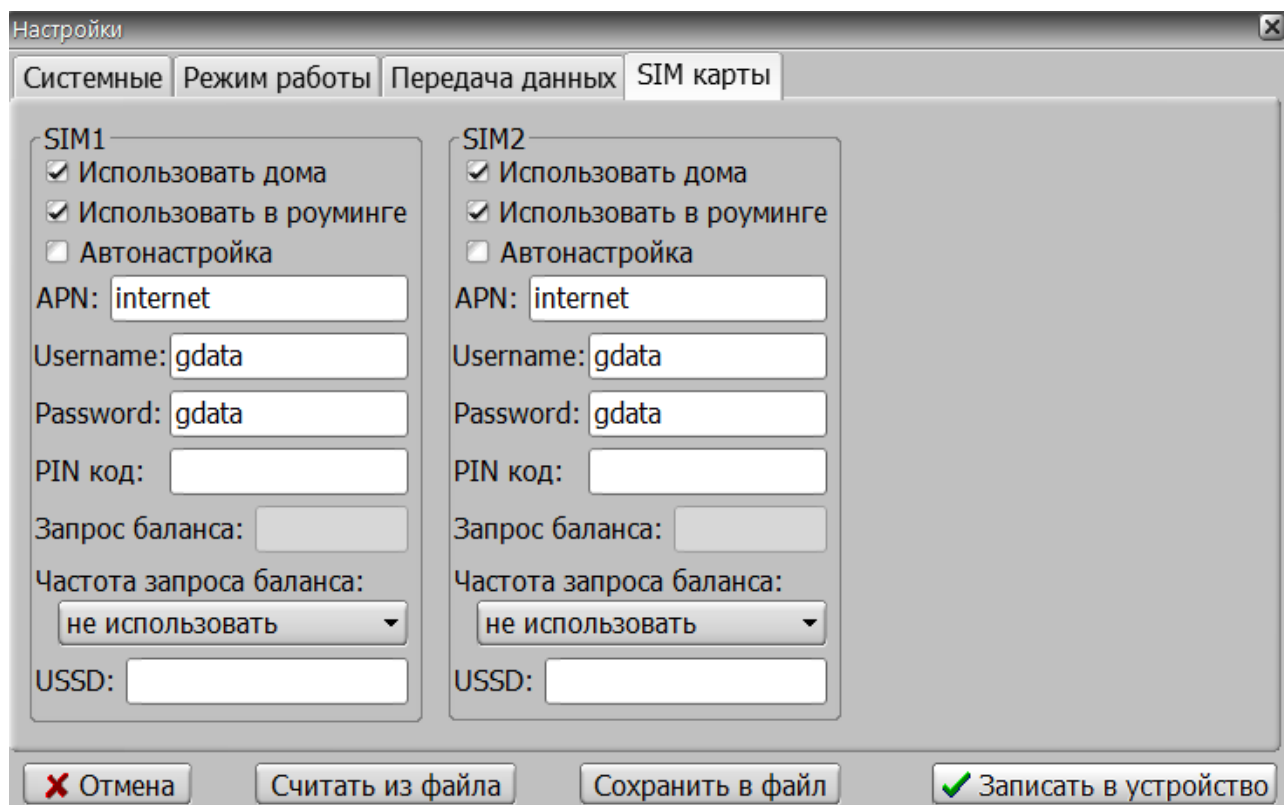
Настройки

Системные | Режим работы | Передача данных | SIM карты

SIM1
☑ Использовать дома
☑ Использовать в роуминге
☐ Автонастройка
APN: internet
Username: gdata
Password: gdata
PIN код:
Запрос баланса:
Частота запроса баланса:
не использовать
USSD:

SIM2
☑ Использовать дома
☑ Использовать в роуминге
☐ Автонастройка
APN: internet
Username: gdata
Password: gdata
PIN код:
Запрос баланса:
Частота запроса баланса:
не использовать
USSD:

Отмена | Считать из файла | Сохранить в файл | Записать в устройство